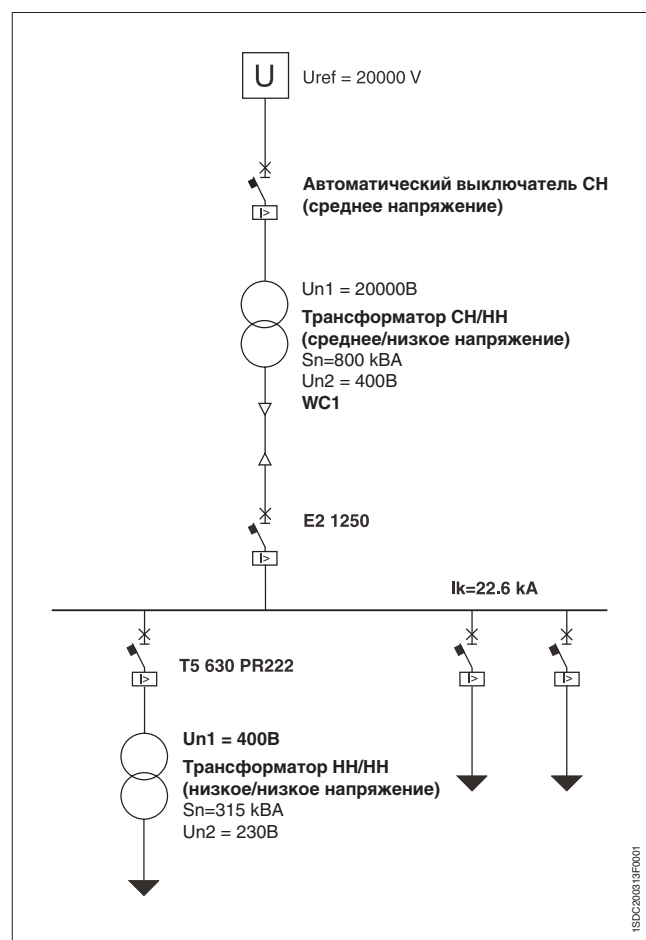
U

Uref = 20000 V

I>

Автоматический выключатель СН (среднее напряжение)

Un1 = 20000В

Трансформатор СН/НН (среднее/низкое напряжение)

Sn=800 kBA

Un2 = 400В

WC1

I>

E2 1250

Ik=22.6 kA

I>

T5 630 PR222

I>

I>

Un1 = 400В

Трансформатор НН/НН (низкое/низкое напряжение)

Sn=315 kBA

Un2 = 230В

1SDC200313F0001